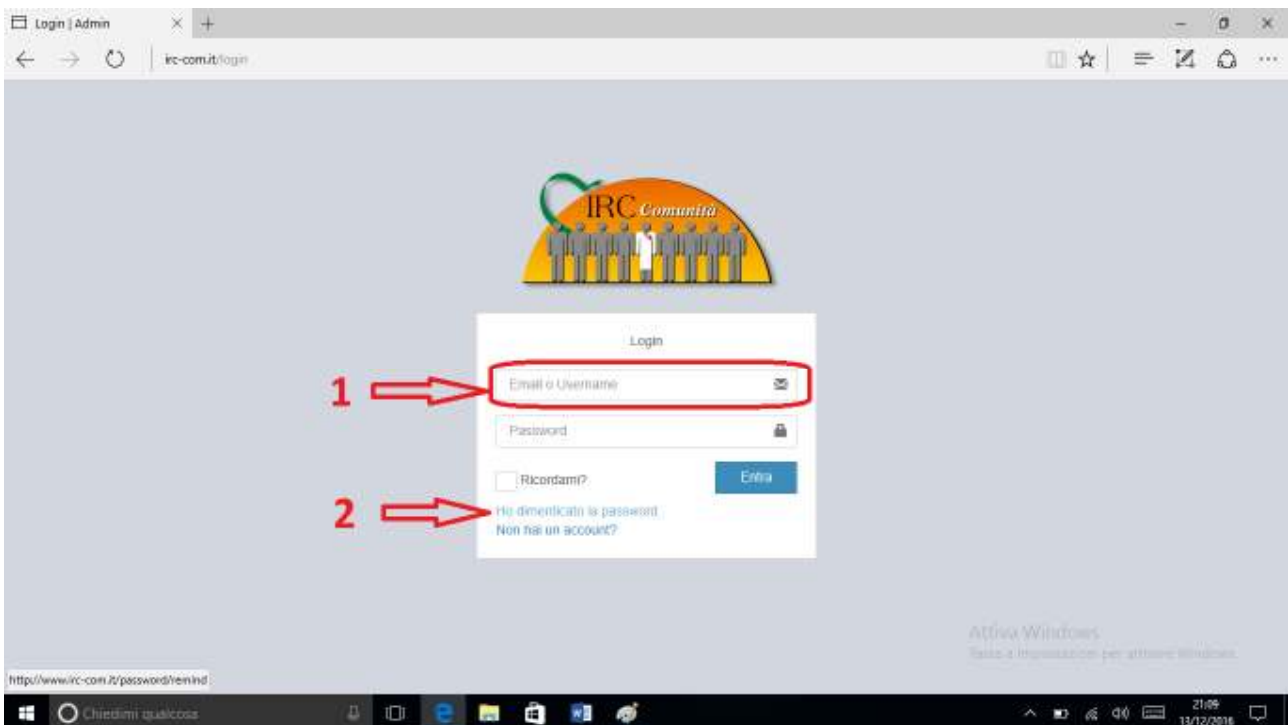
Login | Admin

irc-com.it/login

IRC Comunità

Login

1

Email o Username

Password

Ricordami?

Entra

2

Ho dimenticato la password

Non hai un account?

Attiva Windows

Passa a Impostazioni per attivare Windows.

http://www.irc-com.it/password/remind

Chiedimi qualcosa

21:09

13/12/2016